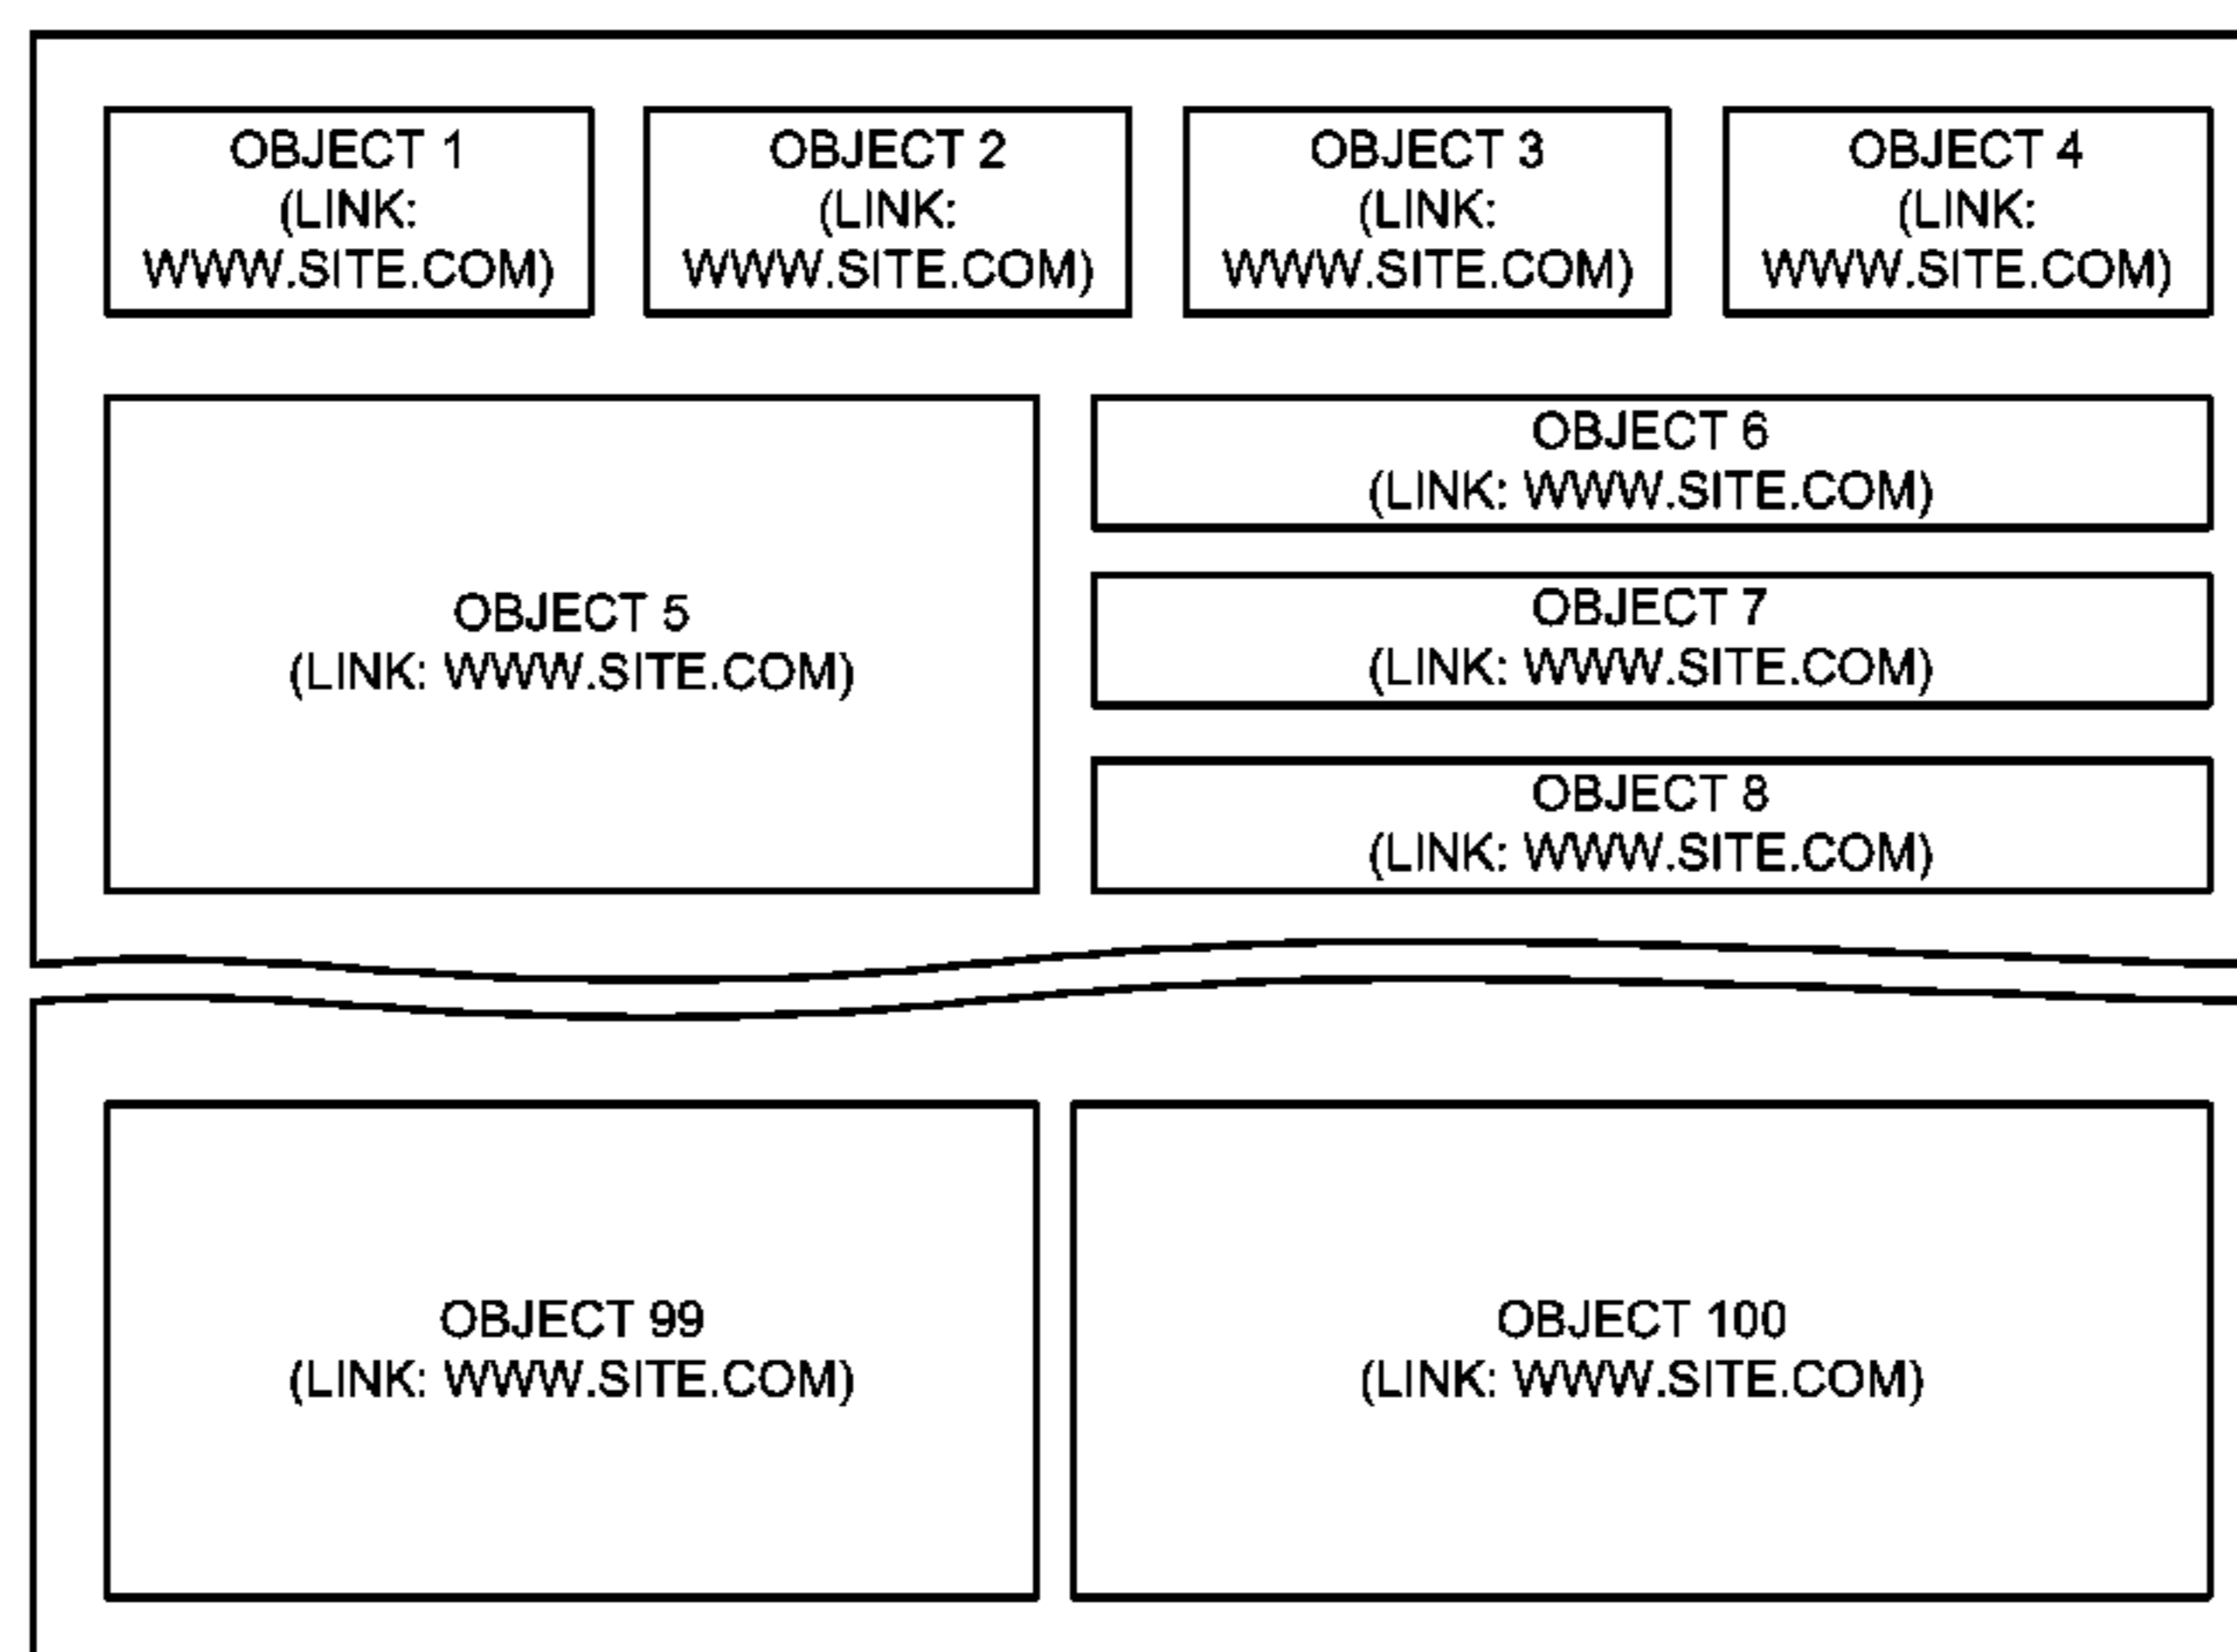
OBJECT 1
(LINK: WWW.SITE.COM)

OBJECT 2
(LINK: WWW.SITE.COM)

OBJECT 3
(LINK: WWW.SITE.COM)

OBJECT 4
(LINK: WWW.SITE.COM)

OBJECT 5
(LINK: WWW.SITE.COM)

OBJECT 6
(LINK: WWW.SITE.COM)

OBJECT 7
(LINK: WWW.SITE.COM)

OBJECT 8
(LINK: WWW.SITE.COM)

OBJECT 99
(LINK: WWW.SITE.COM)

OBJECT 100
(LINK: WWW.SITE.COM)